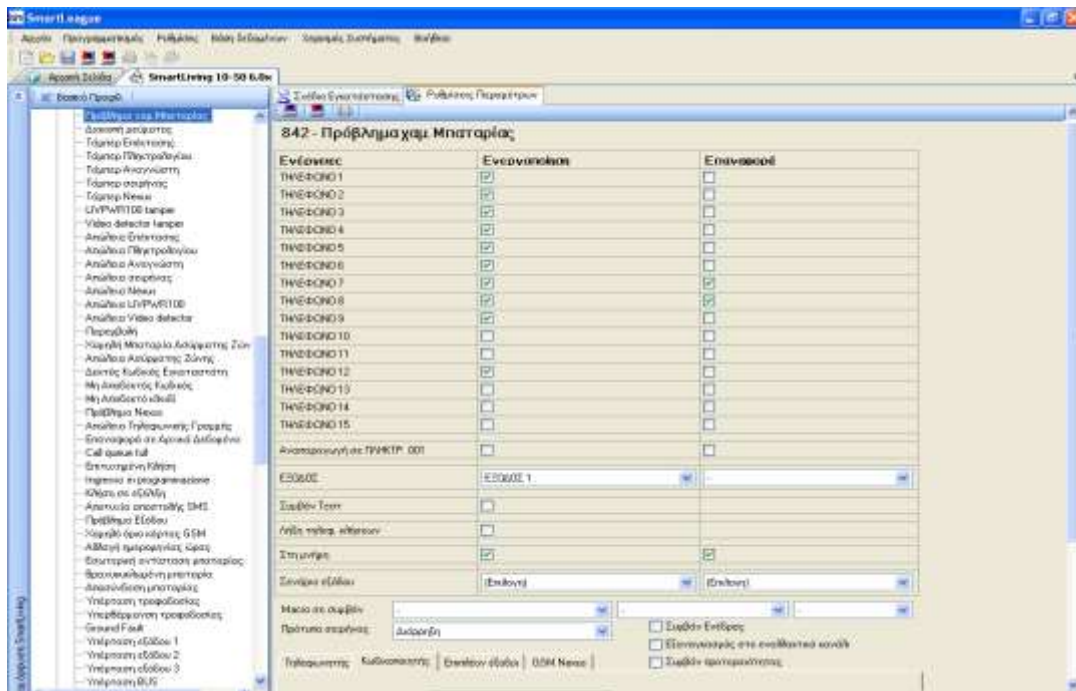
SmartLeague

Αρχείο Προγραμματισμός Ρυθμίσεις Βάση Δεδομένων Σύνδεση Συστήματος Βοήθεια

Αρχική Σελίδα SmartLiving 10-50 6.0x

Βασικό Προφίλ

Πρόβλημα χαμ. Μπαταρίας
Διακοπή ρεύματος
Τάμπερ Επέκτασης
Τάμπερ Πληκτρολογίου
Τάμπερ Αναγνώστη
Τάμπερ σειρήνας
Τάμπερ Nexus
LIVPWR100 tamper
Video detector tamper
Απώλεια Επέκτασης
Απώλεια Πληκτρολογίου
Απώλεια Αναγνώστη
Απώλεια σειρήνας
Απώλεια Nexus
Απώλεια LIVPWR100
Απώλεια Video detector
Παρεμβολή
Χαμηλή Μπαταρία Ασύρματης Ζών
Απώλεια Ασύρματης Ζώνης
Δεκτός Κωδικός Εγκαταστάτη
Μη Αποδεκτός Κωδικός
Μη Αποδεκτό κλειδί
Πρόβλημα Nexus
Απώλεια Τηλεφωνικής Γραμμής
Επαναφορά σε Αρχικά Δεδομένα
Call queue full
Επιτυχημένη Κλήση
Ingresso in programmazione
Κλήση σε εξέλιξη
Απουσία απαντήσεις SMS
Πρόβλημα Εξόδου
Χαμηλό όριο κάρτας GSM
Αλλαγή ημερομηνίας /ώρας
Εσωτερική αντίσταση μπαταρίας
Βραχυκυκλωμένη μπαταρία
Αποσύνδεση μπαταρίας
Υπέρταση τροφοδοσίας
Υπερθέρμανση τροφοδοσίας
Ground Fault
Υπέρταση εξόδου 1
Υπέρταση εξόδου 2
Υπέρταση εξόδου 3
Υπέρταση BUS

Στοιχεία Εγκαταστάτης Ρυθμίσεις Παραμέτρων

842 - Πρόβλημα χαμ. Μπαταρίας

| Ενέργειες | Ενεργοποίηση | Επαναφορά |
|---|---|---|
| ΤΗΛΕΦΩΝΟ 1 | ☑ | ☐ |
| ΤΗΛΕΦΩΝΟ 2 | ☑ | ☐ |
| ΤΗΛΕΦΩΝΟ 3 | ☑ | ☐ |
| ΤΗΛΕΦΩΝΟ 4 | ☑ | ☐ |
| ΤΗΛΕΦΩΝΟ 5 | ☑ | ☐ |
| ΤΗΛΕΦΩΝΟ 6 | ☑ | ☐ |
| ΤΗΛΕΦΩΝΟ 7 | ☑ | ☐ |
| ΤΗΛΕΦΩΝΟ 8 | ☑ | ☑ |
| ΤΗΛΕΦΩΝΟ 9 | ☑ | ☐ |
| ΤΗΛΕΦΩΝΟ 10 | ☐ | ☐ |
| ΤΗΛΕΦΩΝΟ 11 | ☐ | ☐ |
| ΤΗΛΕΦΩΝΟ 12 | ☑ | ☐ |
| ΤΗΛΕΦΩΝΟ 13 | ☐ | ☐ |
| ΤΗΛΕΦΩΝΟ 14 | ☐ | ☐ |
| ΤΗΛΕΦΩΝΟ 15 | ☐ | ☐ |
| Αναπαραγωγή σε ΠΛΗΚΤΡ. 001 | ☐ | ☐ |
| ΕΞΟΔΟΣ | ΕΞΟΔΟΣ 1 | - |
| Συμβάν Τεστ | ☐ | |
| Λήξη τηλεφ. κλήσεων | ☐ | |
| Στη μνήμη | ☑ | ☑ |
| Σενάριο εξόδου | (Επιλογή) | (Επιλογή) |

Μασκ σε συμβάν -
Πρότυπο σειρήνας Διακοπή
☐ Συμβάν Ενεργείας
☐ Εξαναγκασμός στο εναλλακτικό κανάλι
☐ Συμβάν προτεραιότητας

Τηλεφωνητής Κωδικοποιητής Επιλέξιμο εξόδου GSM Nexus

Software SmartLeague